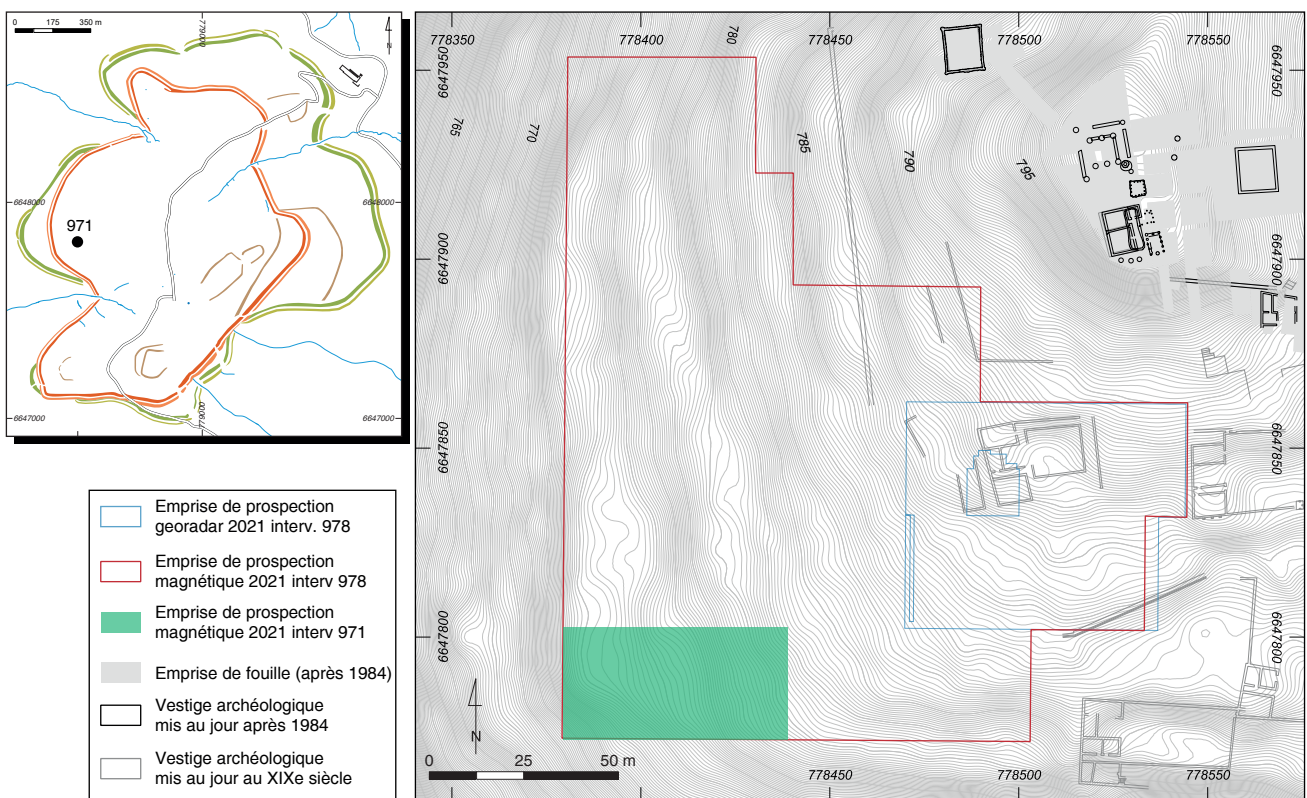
0 175 350 m

N

779000

6648000

971

6648000

6647000

779000

6647000

778350

778400

780

778450

778500

778550

6647950

6647950

765

770

785

790

795

6647900

6647900

6647850

6647850

6647800

6647800

N

0 25 50 m

778450

778500

778550

Emprise de prospection georadar 2021 interv. 978

Emprise de prospection magnétique 2021 interv 978

Emprise de prospection magnétique 2021 interv 971

Emprise de fouille (après 1984)

Vestige archéologique mis au jour après 1984

Vestige archéologique mis au jour au XIXe siècle